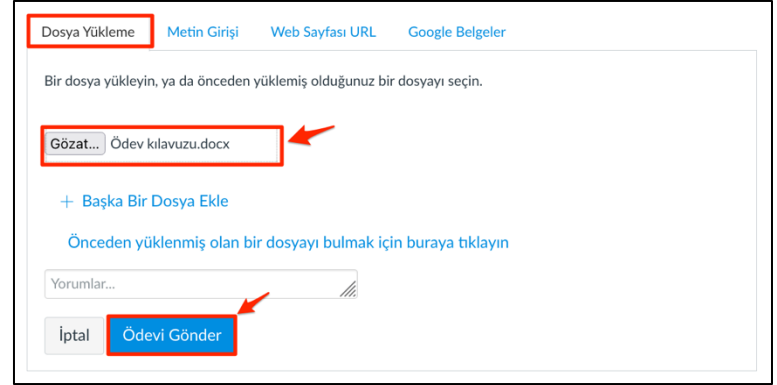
Dosya Yükleme Metin Girişi Web Sayfası URL Google Belgeler

Bir dosya yükleyin, ya da önceden yüklemiş olduğunuz bir dosyayı seçin.

Gözat... Ödev kılavuzu.docx

+ Başka Bir Dosya Ekle

Önceden yüklenmiş olan bir dosyayı bulmak için buraya tıklayın

Yorumlar...

İptal Ödevi Gönder